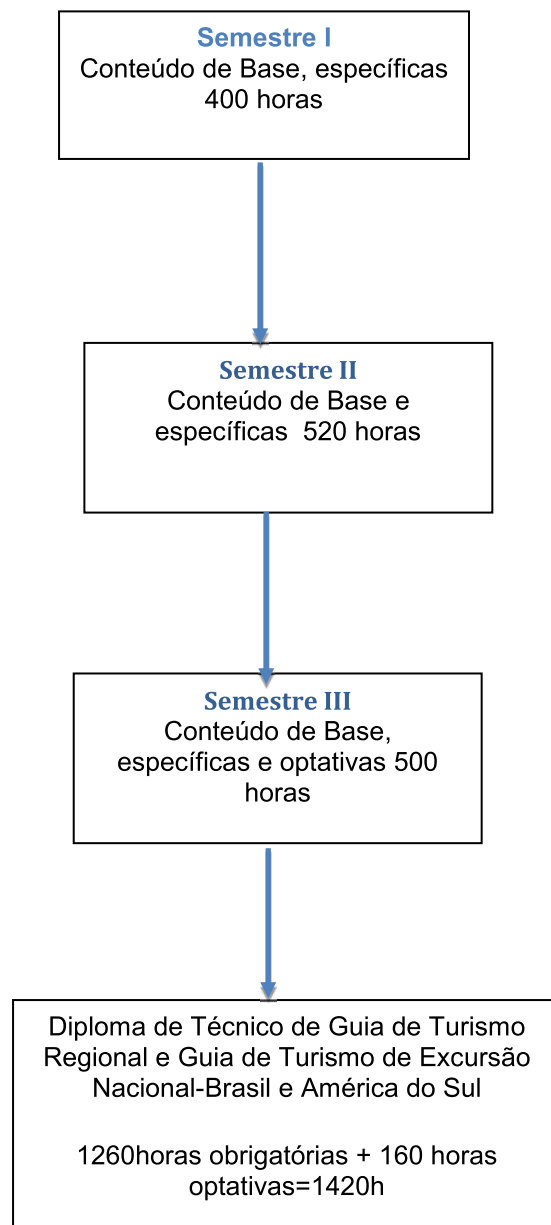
Semestre I
Conteúdo de Base, específicas
400 horas

Semestre II
Conteúdo de Base e específicas 520 horas

Semestre III
Conteúdo de Base, específicas e optativas 500 horas

Diploma de Técnico de Guia de Turismo Regional e Guia de Turismo de Excursão Nacional-Brasil e América do Sul

1260horas obrigatórias + 160 horas optativas=1420h